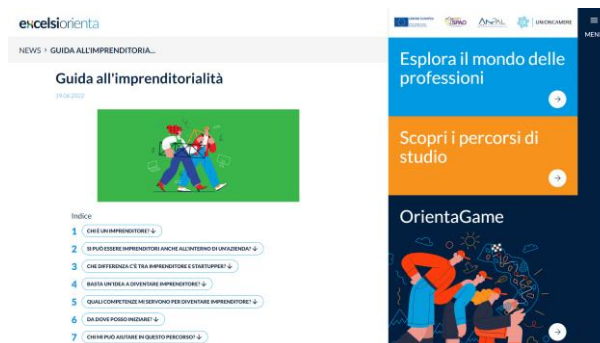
excelsiorienta

NEWS > GUIDA ALL'IMPRENDITORIA...

Guida all'imprenditorialità

19.06.2022

Indice

1 CHI È UN IMPRENDITORE? ↓

2 SI PUÒ ESSERE IMPRENDITORI ANCHE ALL'INTERNO DI UN'AZIENDA? ↓

3 CHE DIFFERENZA C'È TRA IMPRENDITORE E STARTUPPER? ↓

4 BASTA UN'IDEA A DIVENTARE IMPRENDITORE? ↓

5 QUALI COMPETENZE MI SERVONO PER DIVENTARE IMPRENDITORE? ↓

6 DA DOVE POSSO INIZIARE? ↓

7 CHI MI PUÒ AIUTARE IN QUESTO PERCORSO? ↓

ANPAL UNIONCAMERE

MENU

Esplora il mondo delle professioni

Scopri i percorsi di studio

OrientaGame